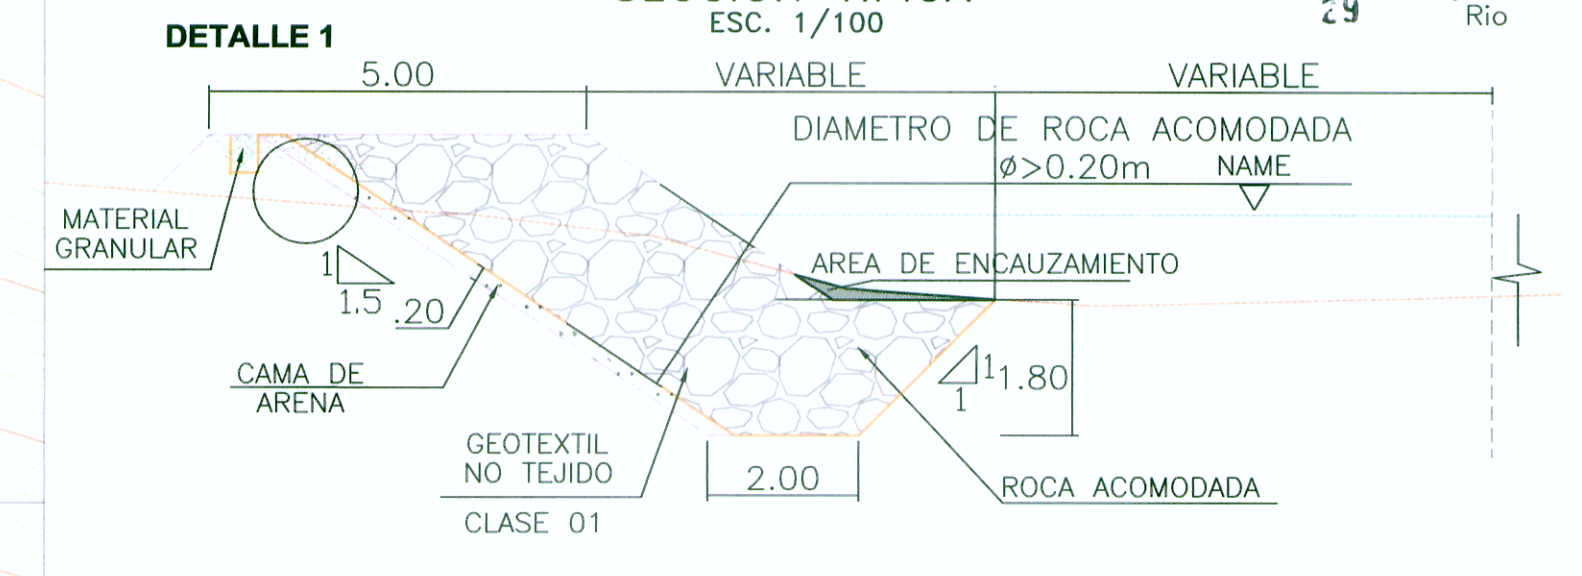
DETALLE 1

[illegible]
ESC. 1/100

29

Rio

5.00

VARIABLE

VARIABLE

DIAMETRO DE ROCA ACOMODADA
ø>0.20m

NAME

MATERIAL
GRANULAR

1
1.5

.20

AREA DE ENCAUZAMIENTO

1
1

1.80

CAMA DE
ARENA

GEOTEXTIL
NO TEJIDO

CLASE 01

2.00

ROCA ACOMODADA